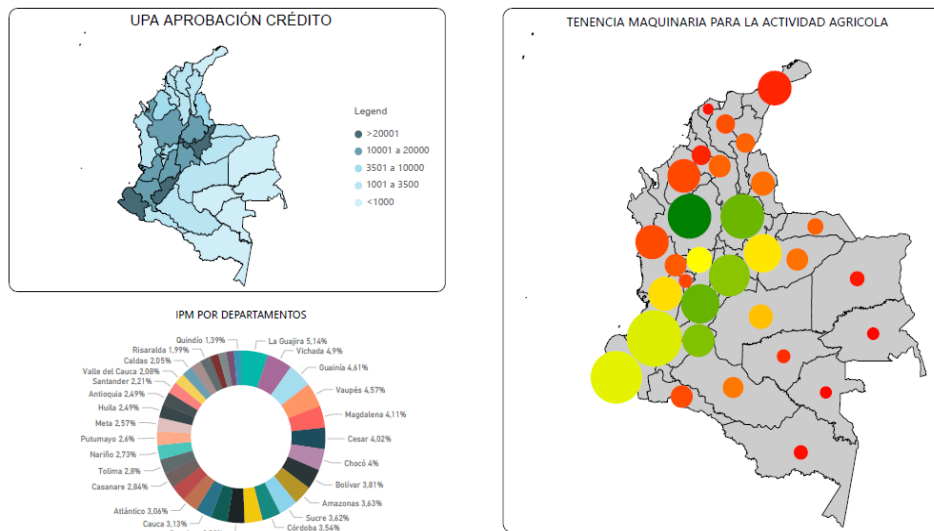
UPA APROBACIÓN CRÉDITO

Legend
>20001
10001 a 20000
3501 a 10000
1001 a 3500
<1000

TENENCIA MAQUINARIA PARA LA ACTIVIDAD AGRICOLA

IPM POR DEPARTAMENTOS

Quindío 1,39%
Risaralda 1,99%
Caldas 2,05%
Valle del Cauca 2,08%
Santander 2,21%
Antioquia 2,49%
Huila 2,49%
Meta 2,57%
Putumayo 2,6%
Nariño 2,73%
Tolima 2,8%
Casanare 2,84%
Atlántico 3,06%
Cauca 3,13%
La Guajira 5,14%
Vichada 4,9%
Guainía 4,61%
Vaupés 4,57%
Magdalena 4,11%
Cesar 4,02%
Chocó 4%
Bolívar 3,81%
Amazonas 3,63%
Sucre 3,62%
Córdoba 3,54%